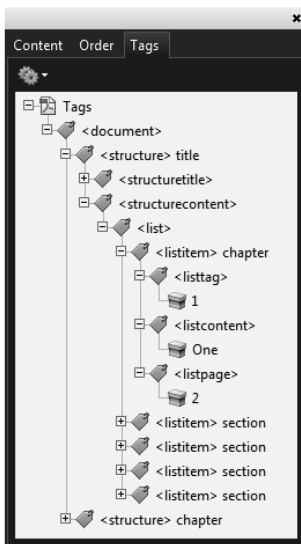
×
Content Order Tags

Tags
<document>
<structure> title
<structuretitle>
<structurecontent>
<list>
<listitem> chapter
<listtag>
1
<listcontent>
One
<listpage>
2
<listitem> section
<listitem> section
<listitem> section
<listitem> section
<structure> chapter